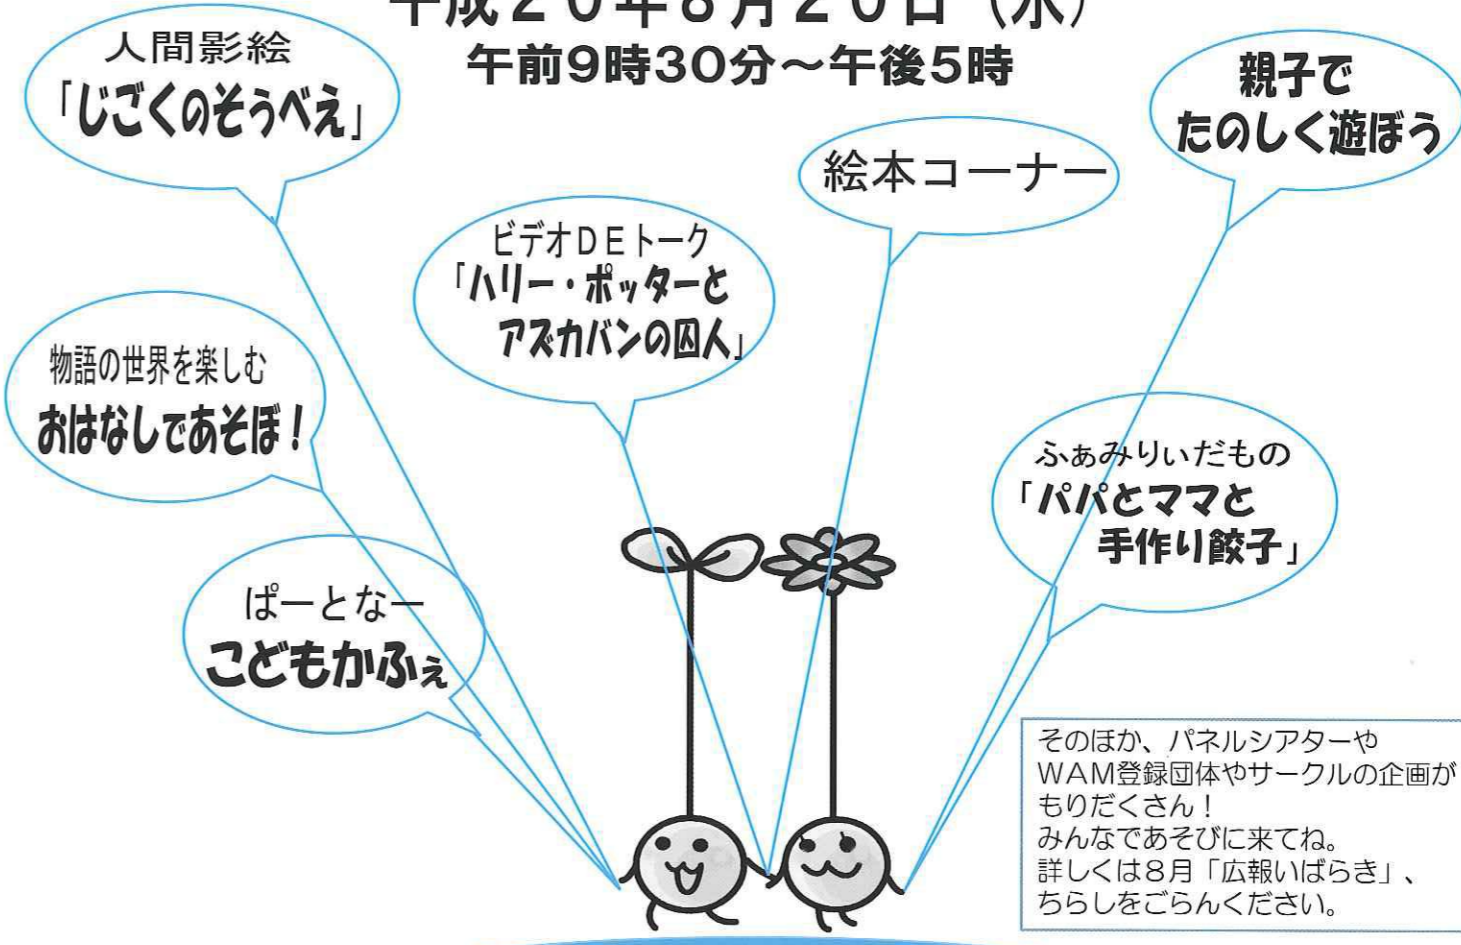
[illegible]
午前9時30分～午後5時

人間影絵
「じごくのそうべえ」

親子で
たのしく遊ぼう

絵本コーナー

ビデオDEトーク
「ハリー・ポッターと
アズカバンの囚人」

物語の世界を楽しむ
おはなしであそぼ！

ふぁみりぃだもの
「パパとママと
手作り餃子」

ぱーとなー
こどもかふぇ

そのほか、パネルシアターや
WAM登録団体やサークルの企画が
もりだくさん！
みんなであそびに来てね。
詳しくは8月「広報いばらき」、
ちらしをごらんください。